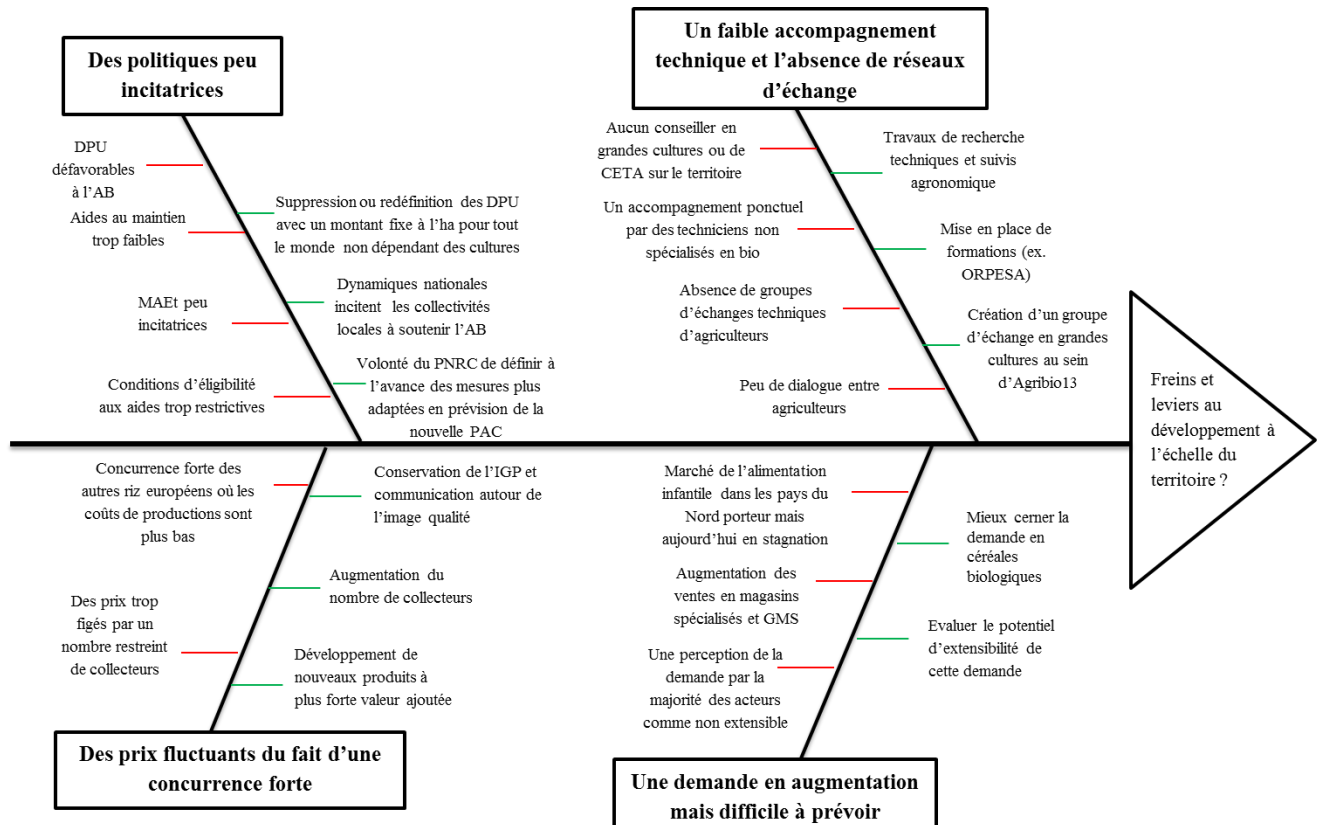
Des politiques peu incitatrices

DPU défavorables à l'AB

Aides au maintien trop faibles

Suppression ou redéfinition des DPU avec un montant fixe à l'ha pour tout le monde non dépendant des cultures

MAEt peu incitatrices

Dynamiques nationales incitent les collectivités locales à soutenir l'AB

Conditions d'éligibilité aux aides trop restrictives

Volonté du PNRC de définir à l'avance des mesures plus adaptées en prévision de la nouvelle PAC

Un faible accompagnement technique et l'absence de réseaux d'échange

Aucun conseiller en grandes cultures ou de CETA sur le territoire

Travaux de recherche techniques et suivis agronomique

Un accompagnement ponctuel par des techniciens non spécialisés en bio

Mise en place de formations (ex. ORPESA)

Absence de groupes d'échanges techniques d'agriculteurs

Création d'un groupe d'échange en grandes cultures au sein d'Agribio13

Peu de dialogue entre agriculteurs

Freins et leviers au développement à l'échelle du territoire ?

Concurrence forte des autres riz européens où les coûts de productions sont plus bas

Conservation de l'IGP et communication autour de l'image qualité

Augmentation du nombre de collecteurs

Des prix trop figés par un nombre restreint de collecteurs

Développement de nouveaux produits à plus forte valeur ajoutée

Des prix fluctuants du fait d'une concurrence forte

Marché de l'alimentation infantile dans les pays du Nord porteur mais aujourd'hui en stagnation

Mieux cerner la demande en céréales biologiques

Augmentation des ventes en magasins spécialisés et GMS

Evaluer le potentiel d'extensibilité de cette demande

Une perception de la demande par la majorité des acteurs comme non extensible

Une demande en augmentation mais difficile à prévoir